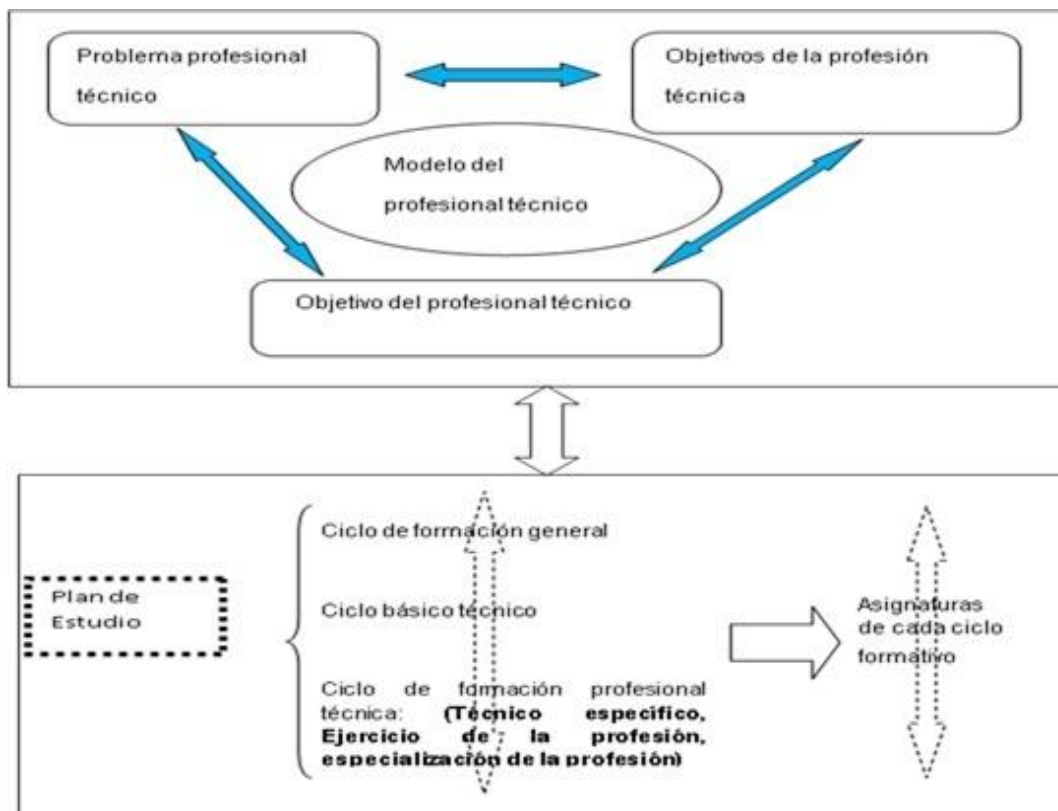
Problema profesional técnico

Objetivos de la profesión técnica

Modelo del profesional técnico

Objetivo del profesional técnico

Plan de Estudio

Ciclo de formación general

Ciclo básico técnico

Ciclo de formación profesional técnica: **(Técnico especifico, Ejercicio de la profesión, especialización de la profesión)**

Asignaturas de cada ciclo formativo